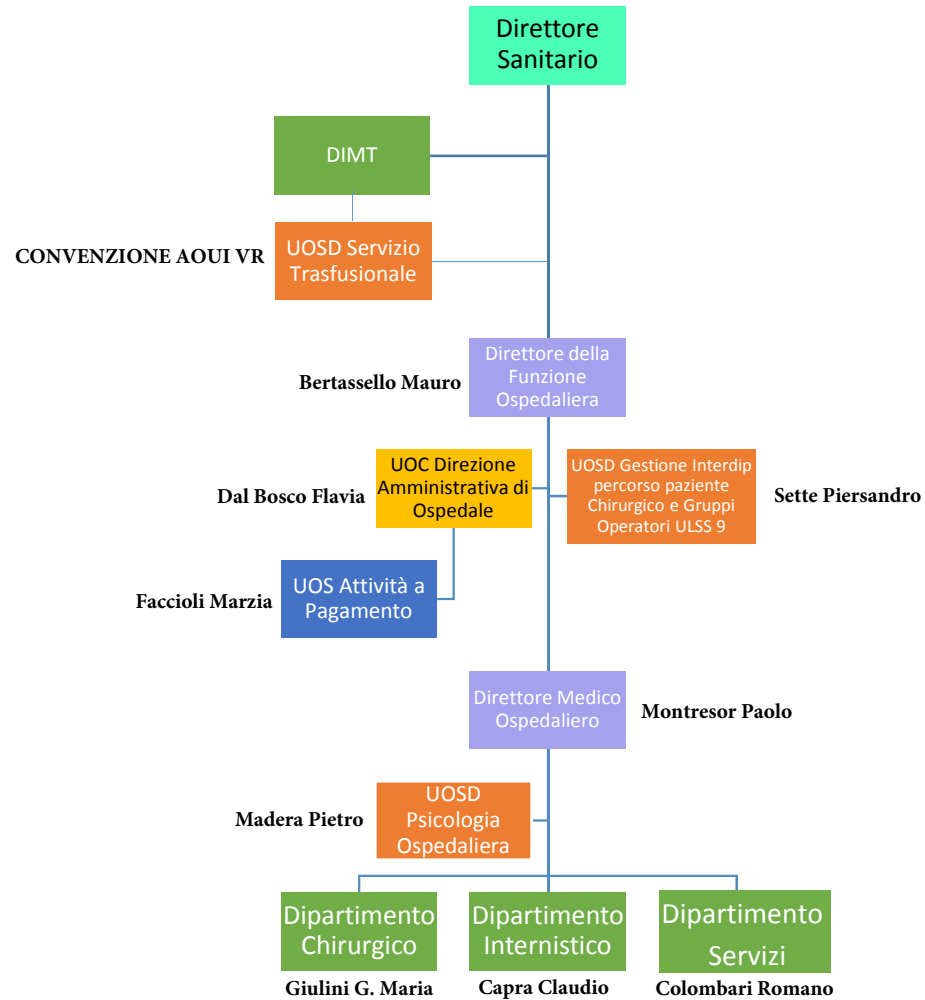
Direttore Sanitario

DIMT

CONVENZIONE AOUI VR

UOSD Servizio Trasfusionale

Bertassello Mauro

Direttore della Funzione Ospedaliera

Dal Bosco Flavia

UOC Direzione Amministrativa di Ospedale

UOSD Gestione Interdip percorso paziente Chirurgico e Gruppi Operatori ULSS 9

Sette Piersandro

Faccioli Marzia

UOS Attività a Pagamento

Direttore Medico Ospedaliero

Montresor Paolo

Madera Pietro

UOSD Psicologia Ospedaliera

Dipartimento Chirurgico

Giulini G. Maria

Dipartimento Internistico

Capra Claudio

Dipartimento Servizi

Colombari Romano